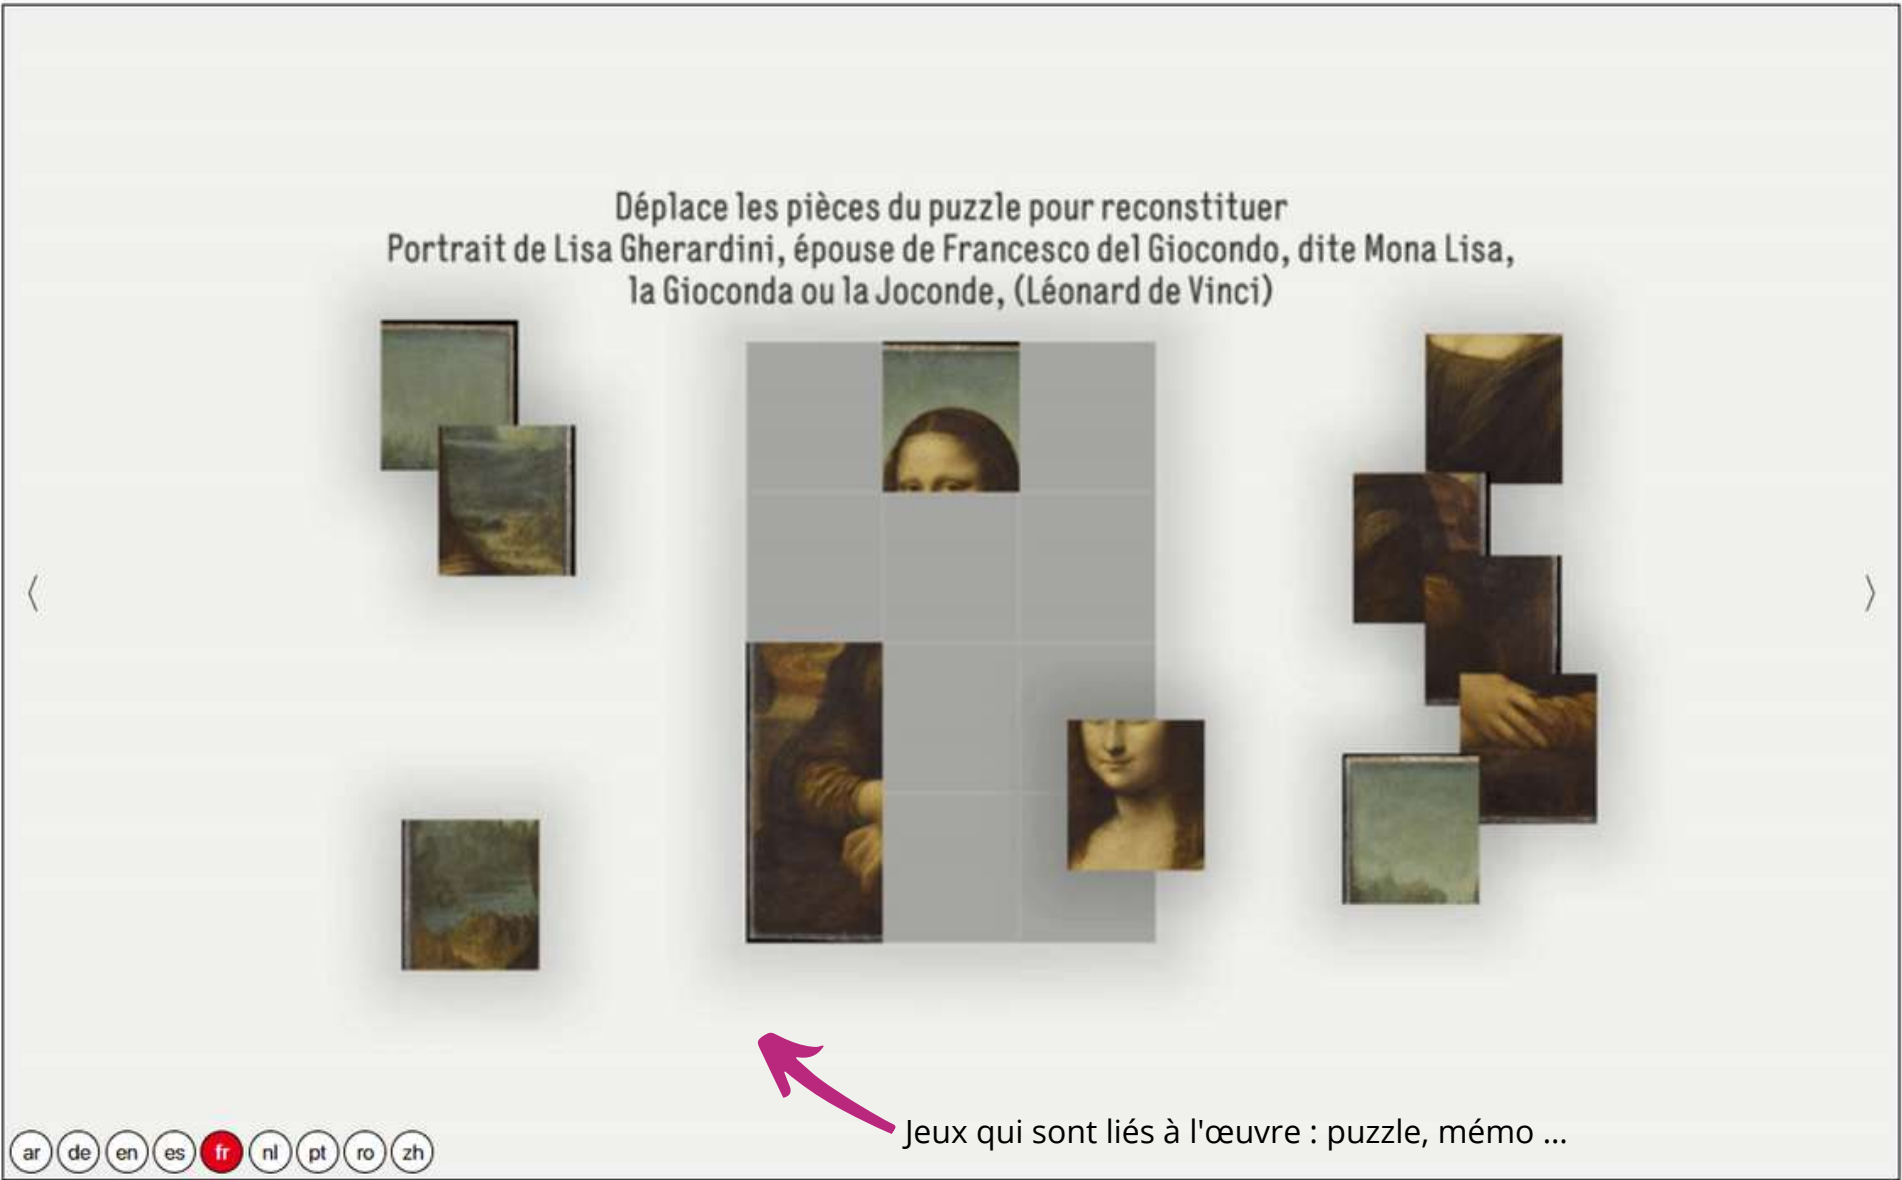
Déplace les pièces du puzzle pour reconstituer
Portrait de Lisa Gherardini, épouse de Francesco del Giocondo, dite Mona Lisa, la Gioconda ou la Joconde, (Léonard de Vinci)

⟨

⟩

Jeux qui sont liés à l'œuvre : puzzle, mémo ...

ar de en es fr nl pt ro zh